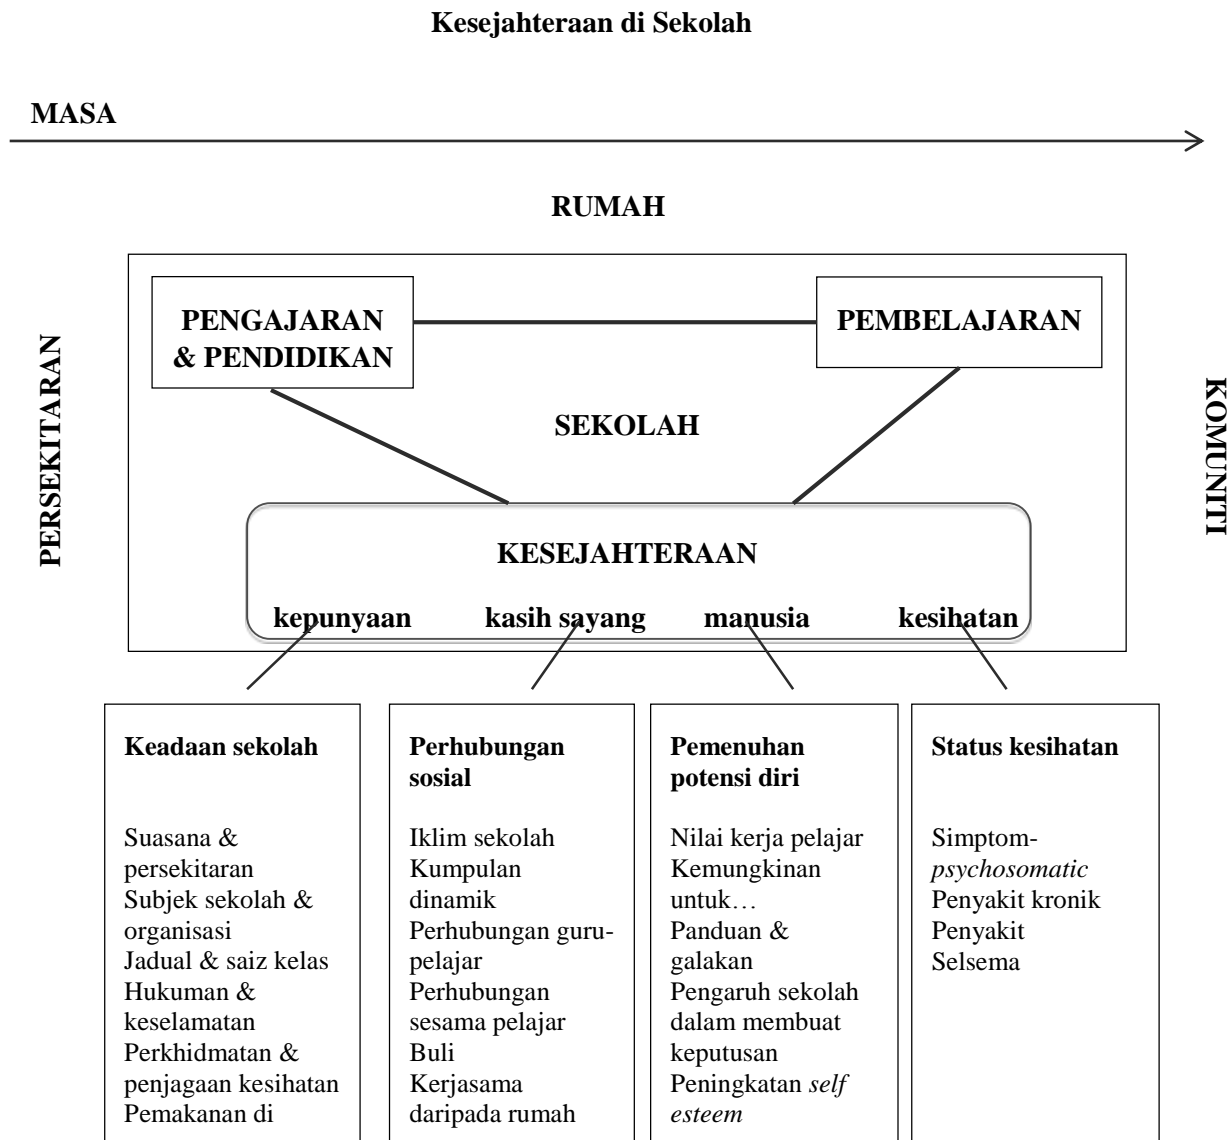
**Kesejahteraan di Sekolah**

**MASA**

**RUMAH**

**PERSEKITARAN**

**KOMUNITI**

**PENGAJARAN & PENDIDIKAN**

**PEMBELAJARAN**

**SEKOLAH**

**KESEJAHTERAAN**

**kepunyaan** **kasih sayang** **manusia** **kesihatan**

**Keadaan sekolah**

Suasana & persekitaran
Subjek sekolah & organisasi
Jadual & saiz kelas
Hukuman & keselamatan
Perkhidmatan & penjagaan kesihatan
Pemakanan di

**Perhubungan sosial**

Iklim sekolah
Kumpulan dinamik
Perhubungan guru-pelajar
Perhubungan sesama pelajar
Buli
Kerjasama daripada rumah

**Pemenuhan potensi diri**

Nilai kerja pelajar
Kemungkinan untuk…
Panduan & galakan
Pengaruh sekolah dalam membuat keputusan
Peningkatan *self esteem*

**Status kesihatan**

Simptom-*psychosomatic*
Penyakit kronik
Penyakit
Selsema